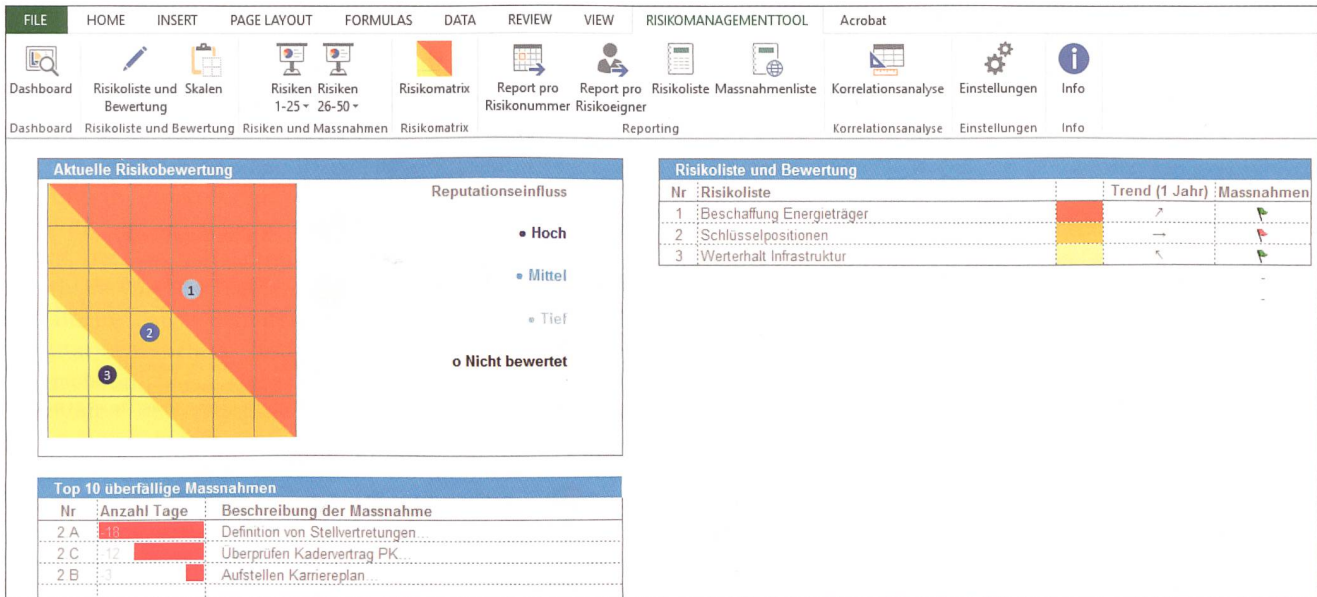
FILE HOME INSERT PAGE LAYOUT FORMULAS DATA REVIEW VIEW RISIKOMANAGEMENTTOOL Acrobat

Dashboard | Risikoliste und Bewertung | Skalen | Risiken 1-25 | Risiken 26-50 | Risikomatrix | Report pro Risikonummer | Report pro Risikoeigner | Risikoliste | Massnahmenliste | Korrelationsanalyse | Einstellungen | Info

Dashboard | Risikoliste und Bewertung | Risiken und Massnahmen | Risikomatrix | Reporting | Korrelationsanalyse | Einstellungen | Info

Aktuelle Risikobewertung

1
2
3

Reputationseinfluss

• Hoch

• Mittel

• Tief

o Nicht bewertet

Risikoliste und Bewertung

| Nr | Risikoliste | | Trend (1 Jahr) | Massnahmen |
|---|---|---|---|---|
| 1 | Beschaffung Energieträger | | ↗ | |
| 2 | Schlüsselpositionen | | → | |
| 3 | Werterhalt Infrastruktur | | ↖ | |

Top 10 überfällige Massnahmen

| Nr | Anzahl Tage | Beschreibung der Massnahme |
|---|---|---|
| 2 A | 18 | Definition von Stellvertretungen... |
| 2 C | 12 | Überprüfen Kadervertrag PK... |
| 2 B | 3 | Aufstellen Karriereplan... |